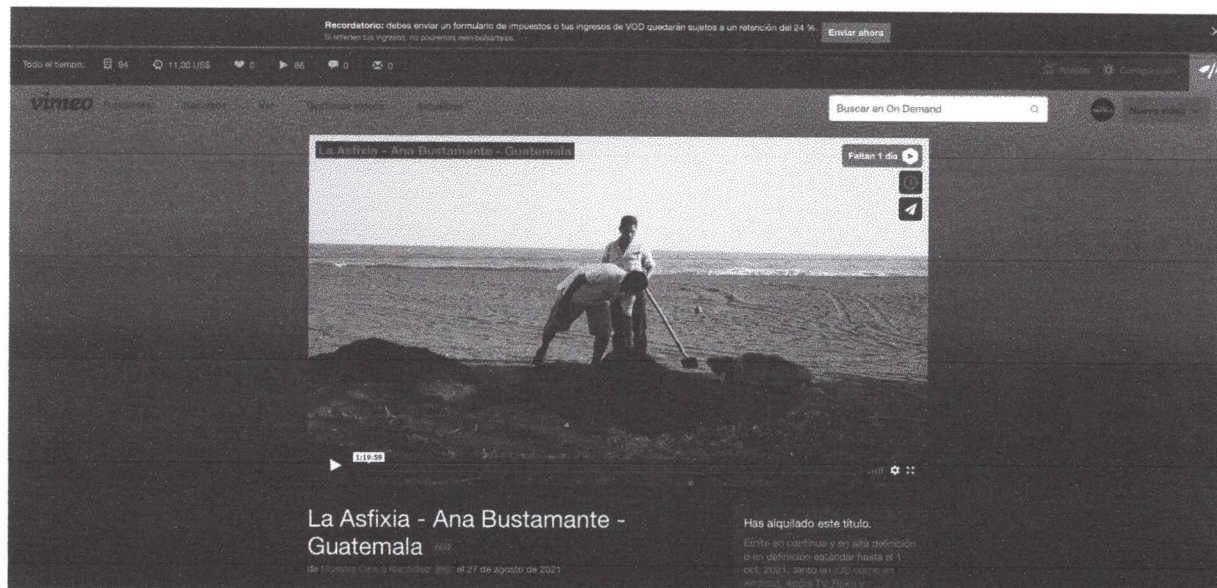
Recordatorio: debes enviar un formulario de impuestos o tus ingresos de VOD quedarán sujetos a un retención del 24 %. Enviar ahora
Si retienen tus ingresos, no podremos reembolsártelos.

Todo el tiempo: 94 11,00 US$ 0 86 0 0

Analizar Configuración

vimeo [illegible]

Buscar en On Demand

Nuevo vídeo

La Asfixia - Ana Bustamante - Guatemala

Faltan 1 día

1:19:59

La Asfixia - Ana Bustamante - Guatemala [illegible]

de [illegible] el 27 de agosto de 2021

Has alquilado este título.

Emite en continuo y en alta definición o en definición estándar hasta el 1 oct. 2021, tanto en iOS como en Android, Apple TV, Roku y